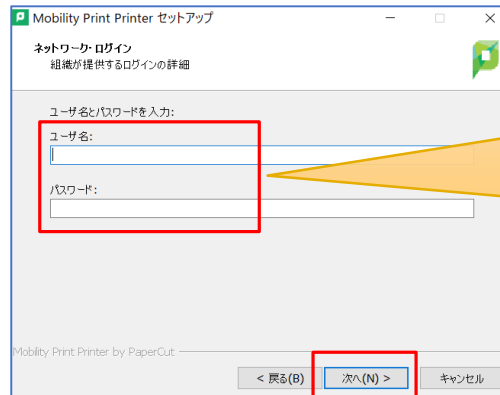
Mobility Print Printer セットアップ

ネットワーク ログイン
組織が提供するログインの詳細

ユーザ名とパスワードを入力:

ユーザ名:

パスワード:

Mobility Print Printer by PaperCut

< 戻る(B)
次へ(N) >
キャンセル